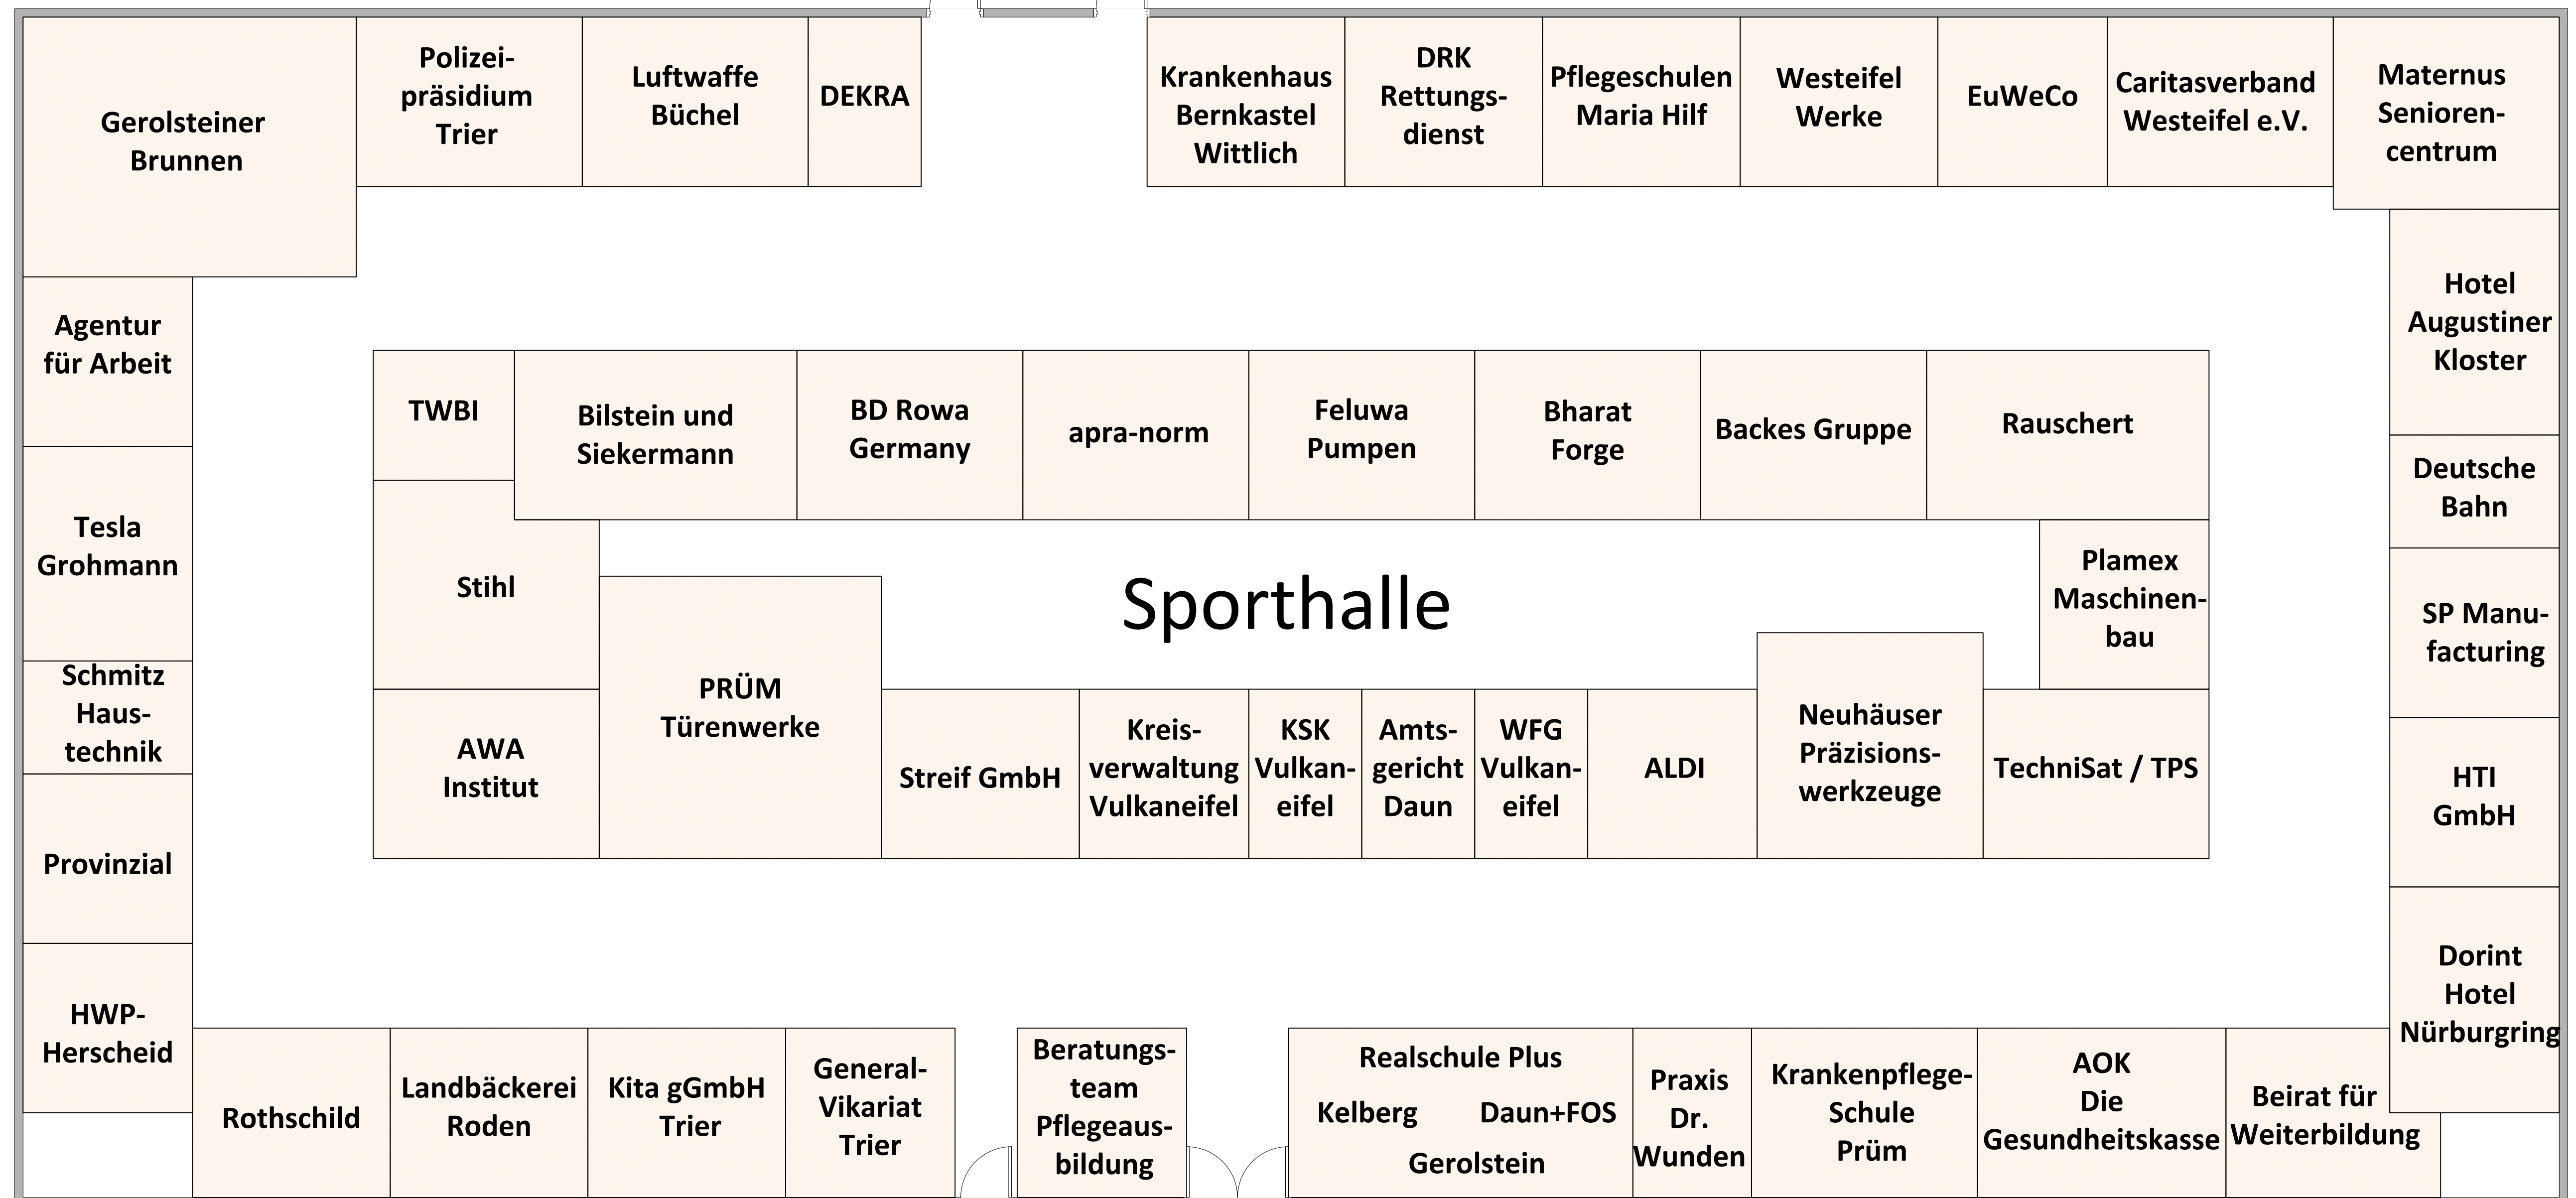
Gerolsteiner Brunnen

Polizeipräsidium Trier

Luftwaffe Büchel

DEKRA

Krankenhaus Bernkastel Wittlich

DRK Rettungsdienst

Pflegeschulen Maria Hilf

Westeifel Werke

EuWeCo

Caritasverband Westeifel e.V.

Maternus Seniorencentrum

Agentur für Arbeit

Hotel Augustiner Kloster

TWBI

Bilstein und Siekermann

BD Rowa Germany

apra-norm

Feluwa Pumpen

Bharat Forge

Backes Gruppe

Rauschert

Deutsche Bahn

Tesla Grohmann

Stihl

Sporthalle

Plamex Maschinenbau

SP Manufacturing

Schmitz Haustechnik

PRÜM Türenwerke

AWA Institut

Streif GmbH

Kreisverwaltung Vulkaneifel

KSK Vulkaneifel

Amtsgericht Daun

WFG Vulkaneifel

ALDI

Neuhäuser Präzisionswerkzeuge

TechniSat / TPS

HTI GmbH

Provinzial

HWP-Herscheid

Dorint Hotel Nürburgring

Rothschild

Landbäckerei Roden

Kita gGmbH Trier

General-Vikariat Trier

Beratungsteam Pflegeausbildung

Realschule Plus

Kelberg

Daun+FOS

Gerolstein

Praxis Dr. Wunden

Krankenpflege-Schule Prüm

AOK Die Gesundheitskasse

Beirat für Weiterbildung